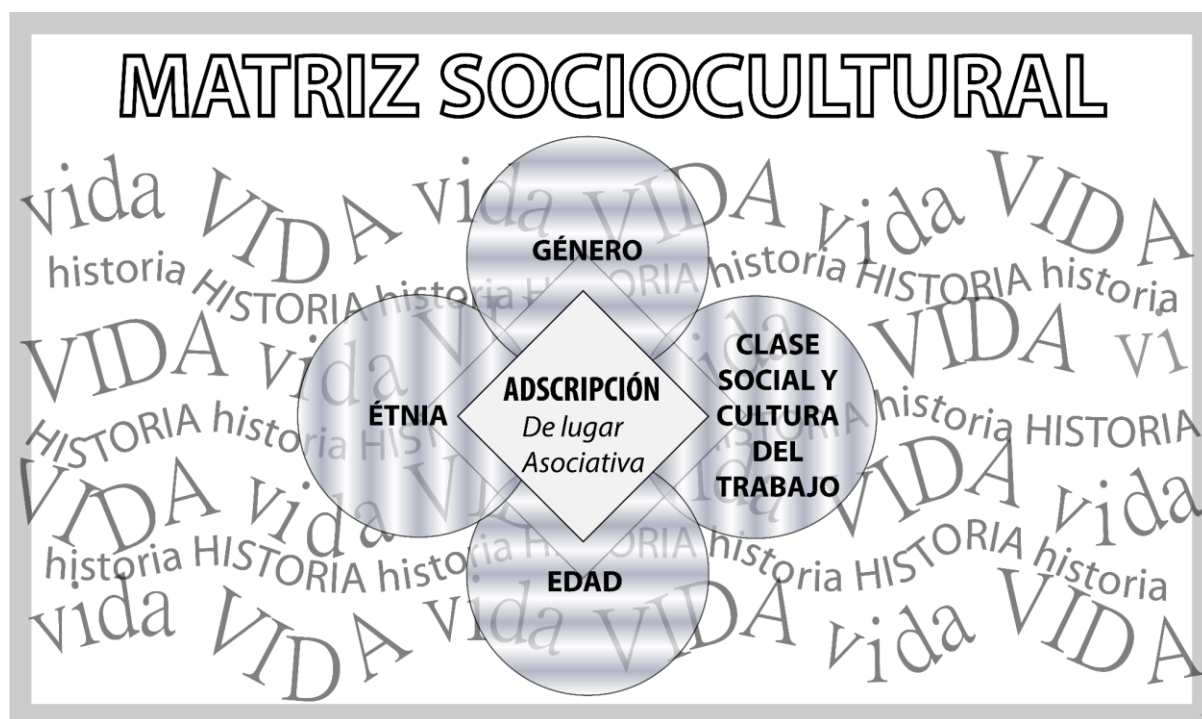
MATRIZ SOCIOCULTURAL

vida VIDA vida VIDA vida VIDA

historia HISTORIA historia HISTORIA historia HISTORIA historia

VIDA vida VIDA vi

HISTORIA historia HISTORIA historia HISTORIA

VIDA vida VIDA vida

historia HISTORIA historia HISTORIA historia HISTORIA historia

vida VIDA vida VIDA vida VIDA

GÉNERO

ÉTNIA

ADSCRIPCIÓN
De lugar
Asociativa

CLASE SOCIAL Y CULTURA DEL TRABAJO

EDAD